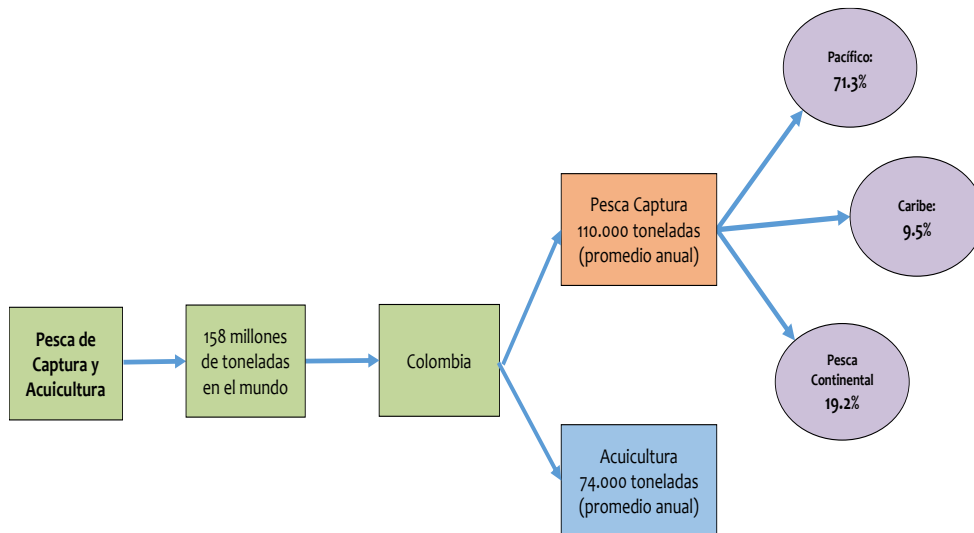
Pesca de Captura y Acuicultura

158 millones de toneladas en el mundo

Colombia

Pesca Captura
110.000 toneladas
(promedio anual)

Acuicultura
74.000 toneladas
(promedio anual)

Pacífico:
71.3%

Caribe:
9.5%

Pesca Continental
19.2%